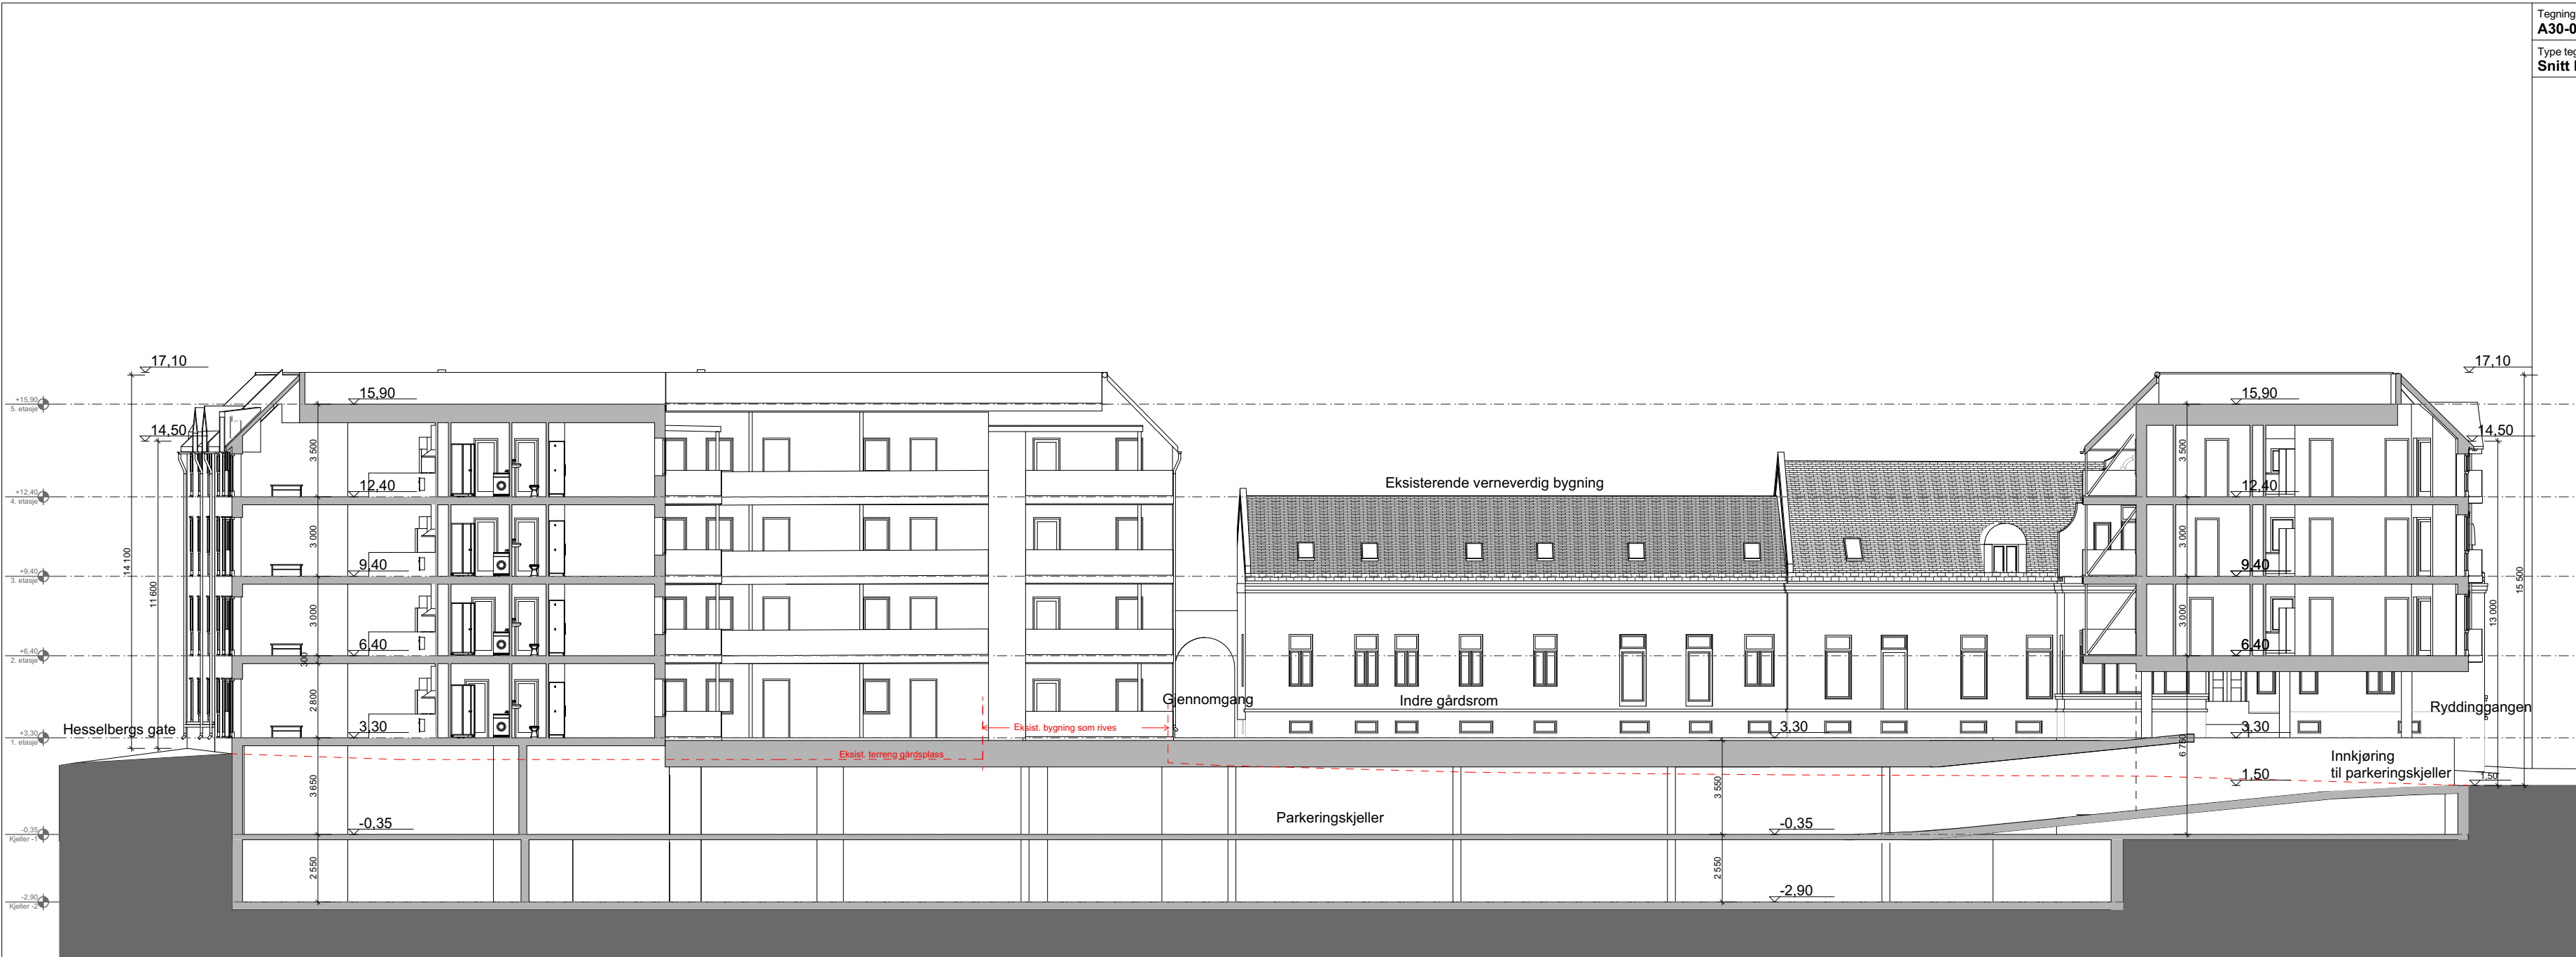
Tegning
A30-0

Type teg
Snitt

17,10
15,90
14,50
12,40
9,40
6,40
3,30
-0,35
-2,90

+15,90 5. etasje
+12,40 4. etasje
+9,40 3. etasje
+6,40 2. etasje
+3,30 1. etasje
-0,35 Kjeller -1
-2,90 Kjeller -2

14 100
11 600
3 500
3 000
3 000
300
2 800
3 650
2 550

Hesselbergs gate

Eksisterende verneverdig bygning

Gjennomgang

Indre gårdsrom

Eksist. bygning som rives

Eksist. terreng gårdsplass

Parkeringskjeller

3,30
-0,35
-2,90
3 550
2 550

17,10
15,90
14,50
12,40
9,40
6,40
3,30
1,50
3 500
3 000
3 000
6 750
13 000
15 500
1,50

Ryddinggangen

Innkjøring
til parkeringskjeller